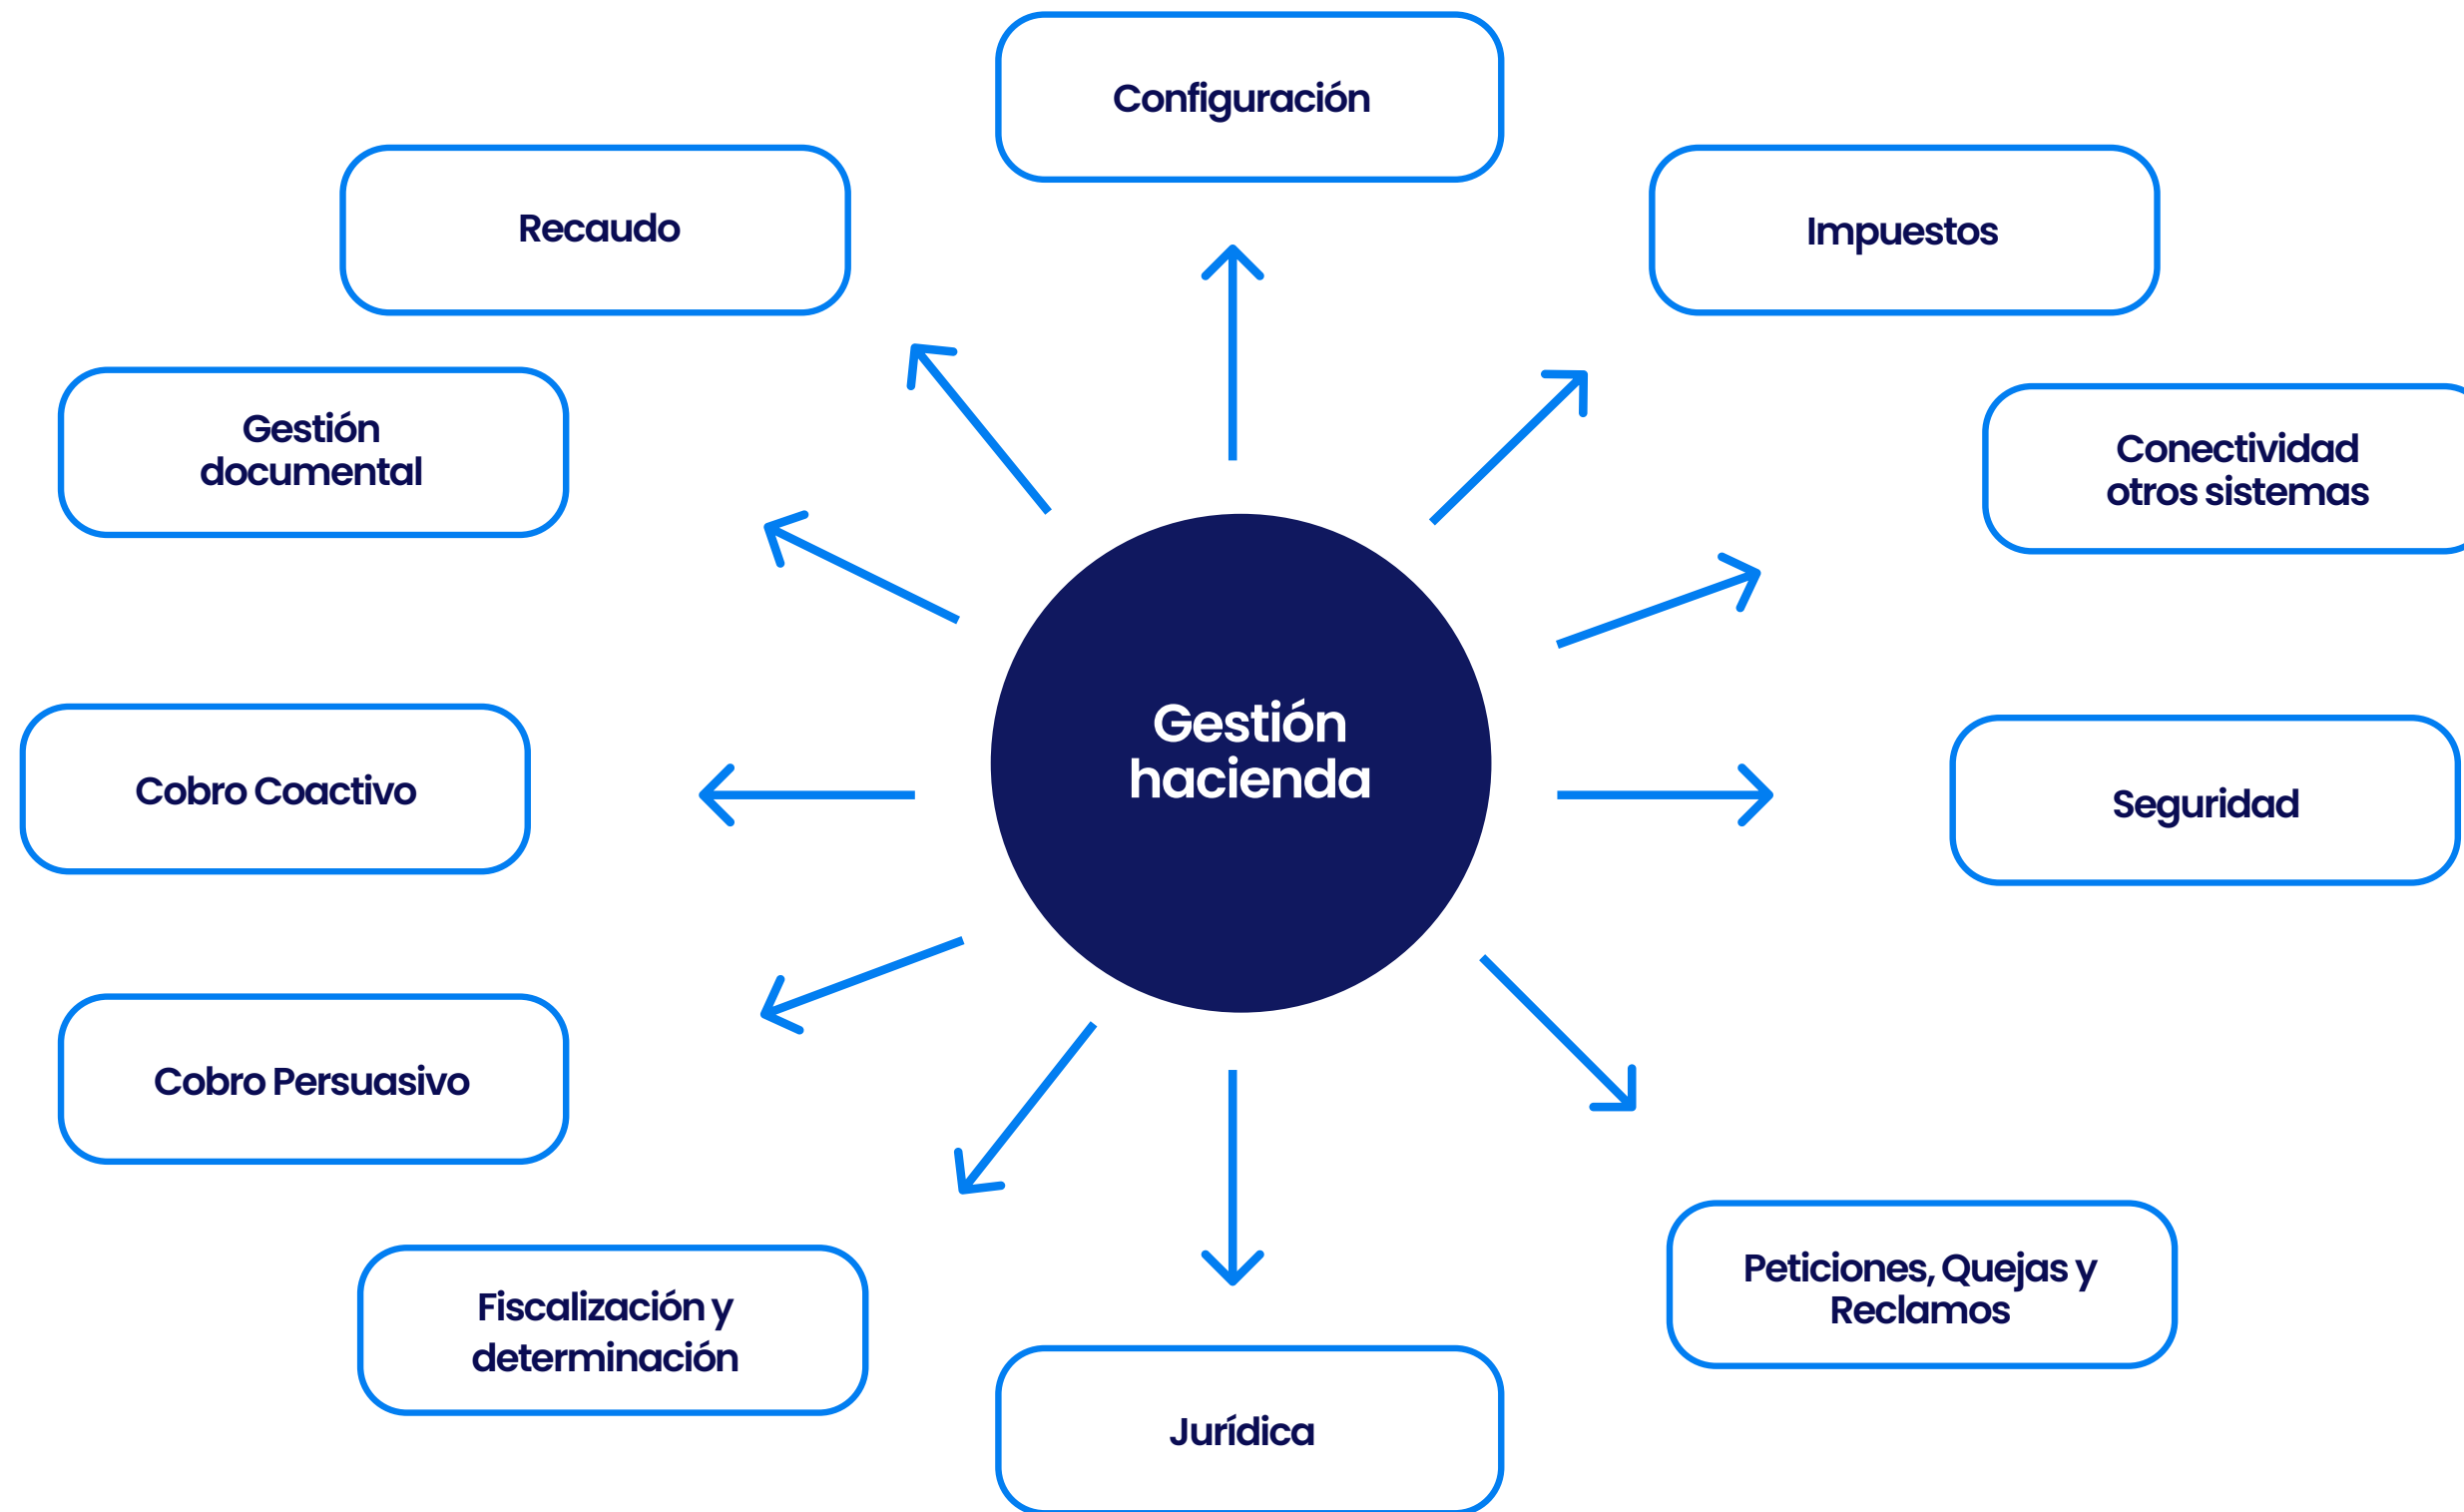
Configuración

Recaudo

Impuestos

Gestión documental

Conectividad otros sistemas

Gestión hacienda

Cobro Coactivo

Seguridad

Cobro Persuasivo

Fiscalización y determinación

Peticiones, Quejas y Reclamos

Jurídica